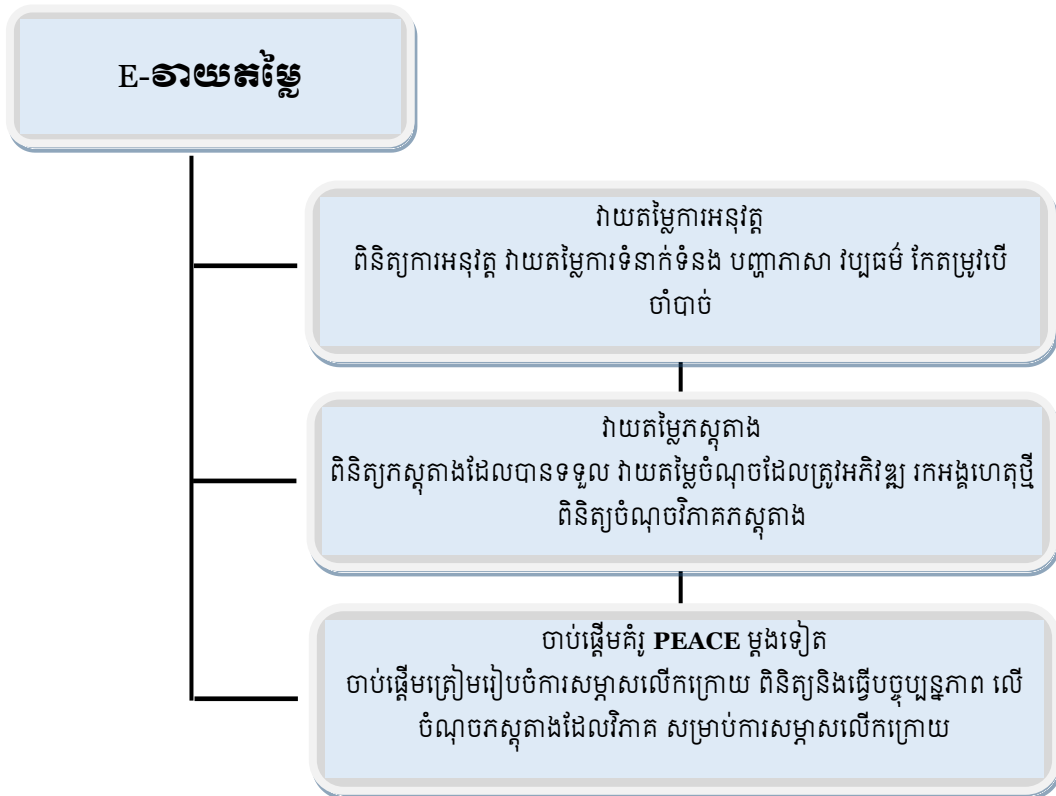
E-វាយតម្លៃ

វាយតម្លៃការអនុវត្ត
ពិនិត្យការអនុវត្ត វាយតម្លៃការទំនាក់ទំនង បញ្ហាភាសា វប្បធម៌ កែតម្រូវបើចាំបាច់

វាយតម្លៃភស្តុតាង
ពិនិត្យភស្តុតាងដែលបានទទួល វាយតម្លៃចំណុចដែលត្រូវអភិវឌ្ឍ រកអង្គហេតុថ្មី ពិនិត្យចំណុចវិភាគភស្តុតាង

ចាប់ផ្តើមគំរូ PEACE ម្តងទៀត
ចាប់ផ្តើមត្រៀមរៀបចំការសម្ភាសលើកក្រោយ ពិនិត្យនិងធ្វើបច្ចុប្បន្នភាព លើចំណុចភស្តុតាងដែលវិភាគ សម្រាប់ការសម្ភាសលើកក្រោយ